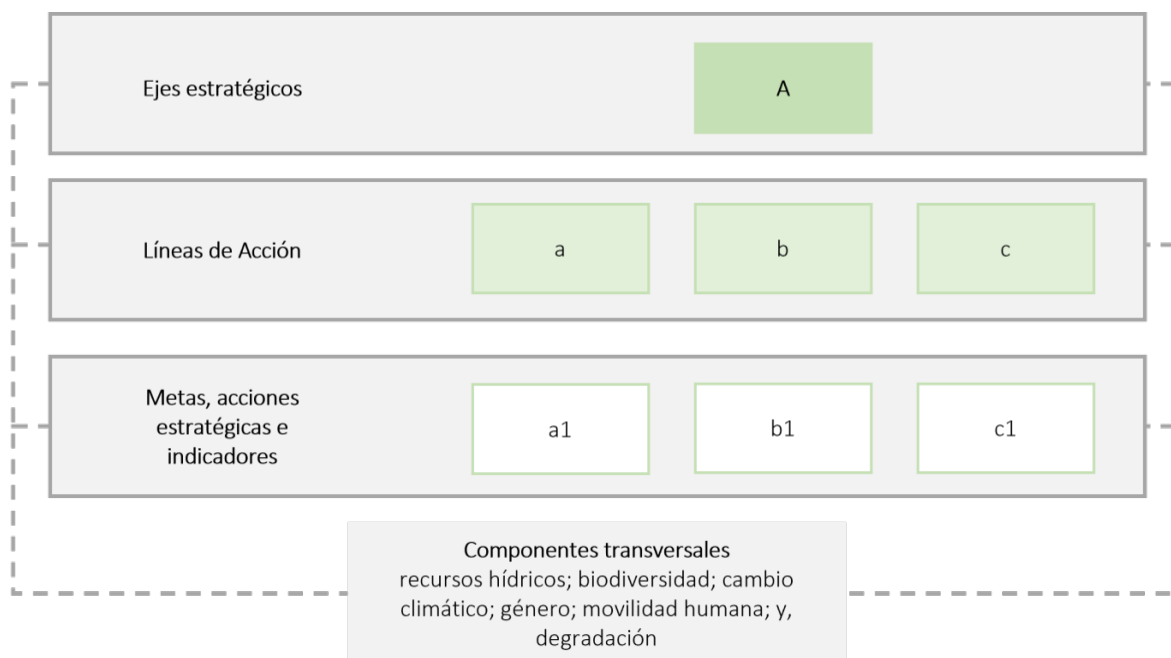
Ejes estratégicos

A

Líneas de Acción

a

b

c

Metas, acciones estratégicas e indicadores

a1

b1

c1

Componentes transversales
recursos hídricos; biodiversidad; cambio climático; género; movilidad humana; y, degradación